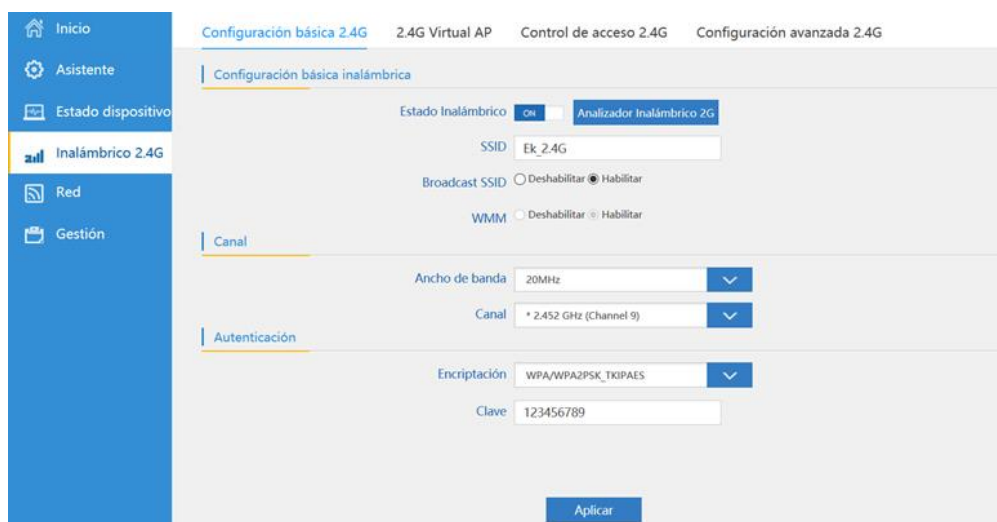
Inicio
Asistente
Estado dispositivo
Inalámbrico 2.4G
Red
Gestión

Configuración básica 2.4G
2.4G Virtual AP
Control de acceso 2.4G
Configuración avanzada 2.4G

Configuración básica inalámbrica

Estado Inalámbrico ON Analizador Inalámbrico 2G

SSID Ek_2.4G

Broadcast SSID Deshabilitar Habilitar

WMM Deshabilitar Habilitar

Canal

Ancho de banda 20MHz

Canal * 2.452 GHz (Channel 9)

Autenticación

Encriptación WPA/WPA2PSK_TKIPAES

Clave 123456789

Aplicar